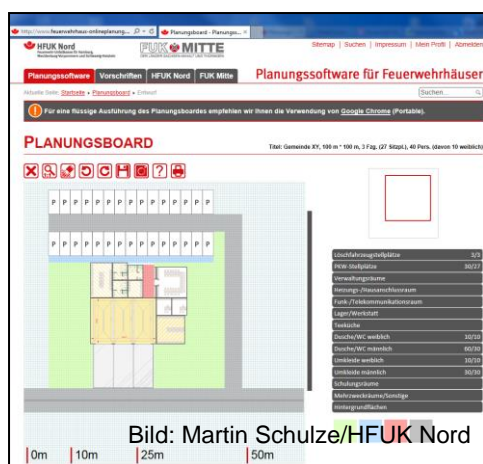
http://www.feuerwehrhaus-onlineplanung... Planungsboard - Planungs... ×

HFUK Nord FUK MITTE

Sitemap | Suchen | Impressum | Mein Profil | Abmelden

Planungssoftware | Vorschriften | HFUK Nord | FUK Mitte

Planungssoftware für Feuerwehrhäuser

Aktuelle Seite: Startseite » Planungsboard » Entwurf

Suchen...

Für eine flüssige Ausführung des Planungsboardes empfehlen wir Ihnen die Verwendung von Google Chrome (Portable).

PLANUNGSBOARD

Titel: Gemeinde XY, 100 m * 100 m, 3 Fzg. (27 Sitzpl.), 40 Pers. (davon 10 weiblich)

P P P P P P P P P P P P P

P P P P P P P P P P P P P

| | |
|---|---|
| Löschfahrzeugstellplätze | 3/3 |
| PKW-Stellplätze | 30/27 |
| Verwaltungsräume | |
| Heizungs-/Hausanschlussraum | |
| Funk-/Telekommunikationsraum | |
| Lager/Werkstatt | |
| Teeküche | |
| Dusche/WC weiblich | 10/10 |
| Dusche/WC männlich | 30/30 |
| Umkleide weiblich | 10/10 |
| Umkleide männlich | 30/30 |
| Schulungsräume | |
| Mehrzweckräume/Sonstige | |
| Hintergrundflächen | |

Bild: Martin Schulze/HFUK Nord

0m 10m 25m 50m